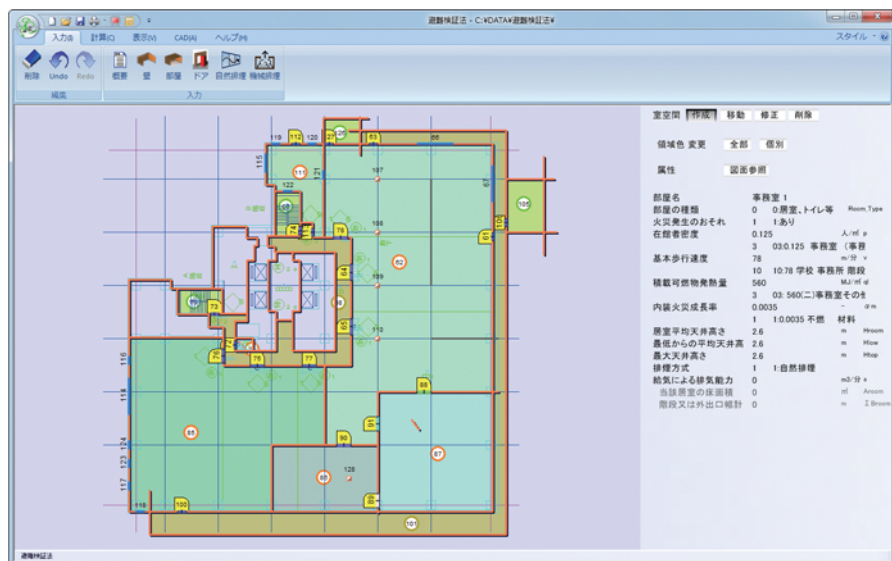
避難検証法 - C:¥DATA¥避難検証法¥

入力(I) 計算(C) 表示(V) CAD(A) ヘルプ(H)

スタイル

削除 Undo Redo 概要 壁 部屋 ドア 自然排煙 機械排煙

編集 入力

119 112 120 27 126 63 66 115 121 122 111 107 67 106 74 75 78 108 61 72 64 62 109 73 65 86 110 79 71 76 77 116 88 118 85 124 90 91 123 117 89 128 87 116 100 101

室空間 作成 移動 修正 削除

領域色 変更 全部 個別

属性 図面参照

部屋名 事務室 1
部屋の種類 0 0:居室、トイレ等 Room_Type
火災発生のおそれ 1 1:あり
在館者密度 0.125 人/㎡ p
3 03:0.125 事務室（事務
基本歩行速度 78 m/分 v
10 10:78 学校 事務所 階段
積載可燃物発熱量 560 MJ/㎡ ql
3 03: 560(二)事務室その他
内装火災成長率 0.0035 - α m
1 1:0.0035 不燃 材料
居室平均天井高さ 2.6 m Hroom
最低からの平均天井高 2.6 m Hlow
最大天井高さ 2.6 m Htop
排煙方式 1 1:自然排煙
給気による排気能力 0 m3/分 s
当該居室の床面積 0 ㎡ Aroom
階段又は外出口幅計 0 m Σ Broom

避難検証法